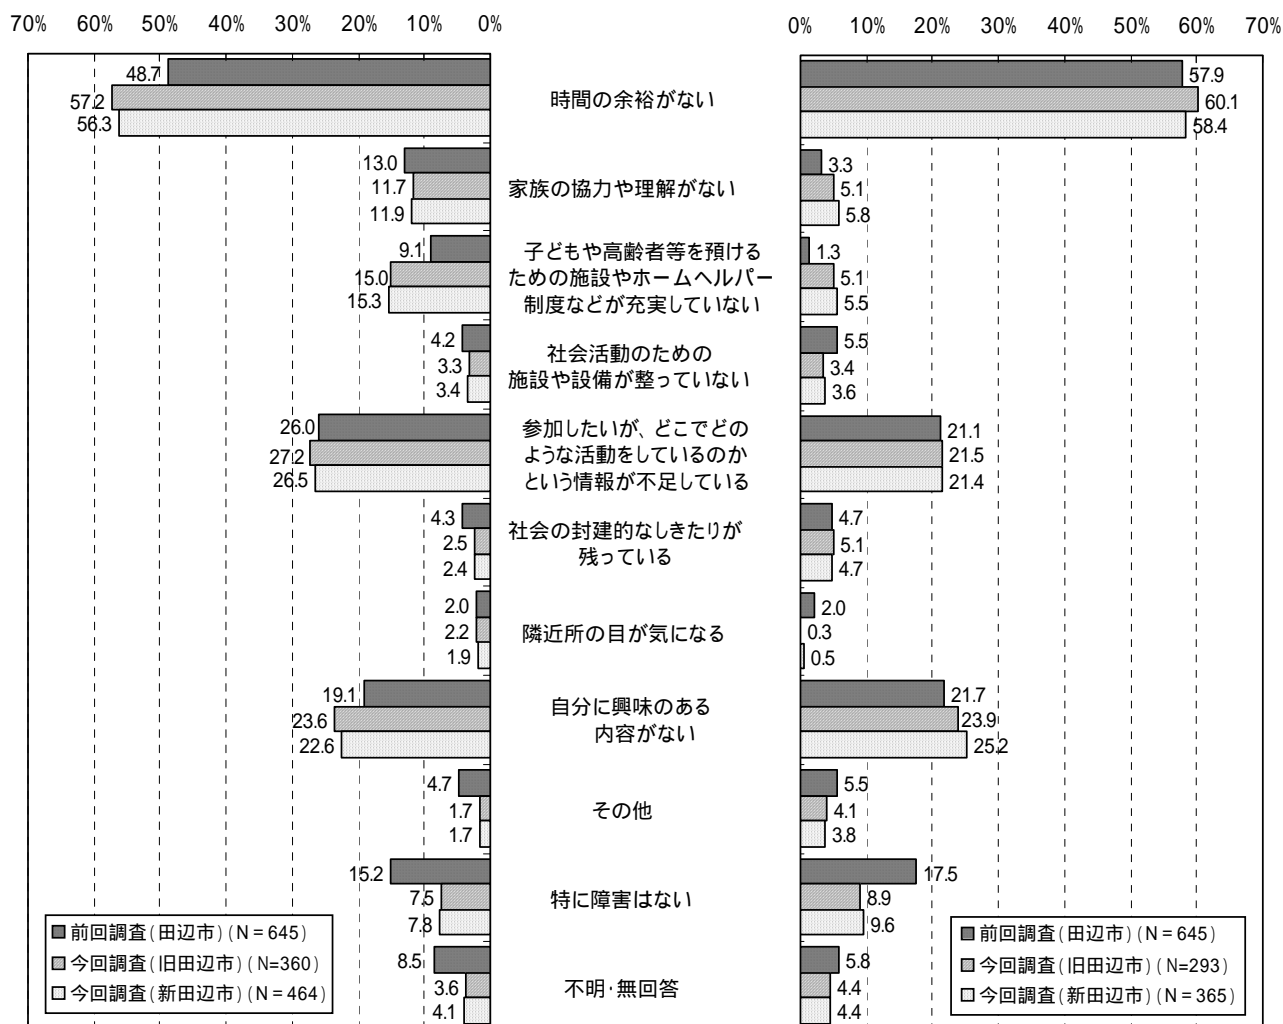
70% 60% 50% 40% 30% 20% 10% 0%

0% 10% 20% 30% 40% 50% 60% 70%

時間の余裕がない
48.7
57.2
56.3
57.9
60.1
58.4

家族の協力や理解がない
13.0
11.7
11.9
3.3
5.1
5.8

子どもや高齢者等を預けるための施設やホームヘルパー制度などが充実していない
9.1
15.0
15.3
1.3
5.1
5.5

社会活動のための施設や設備が整っていない
4.2
3.3
3.4
5.5
3.4
3.6

参加したいが、どこでどのような活動をしているのかという情報が不足している
26.0
27.2
26.5
21.1
21.5
21.4

社会の封建的なしきたりが残っている
4.3
2.5
2.4
4.7
5.1
4.7

隣近所の目が気になる
2.0
2.2
1.9
2.0
0.3
0.5

自分に興味のある内容がない
19.1
23.6
22.6
21.7
23.9
25.2

その他
4.7
1.7
1.7
5.5
4.1
3.8

特に障害はない
15.2
7.5
7.8
17.5
8.9
9.6

不明･無回答
8.5
3.6
4.1
5.8
4.4
4.4

前回調査(田辺市)(N＝645)
今回調査(旧田辺市)(N=360)
今回調査(新田辺市)(N＝464)

前回調査(田辺市)(N＝645)
今回調査(旧田辺市)(N=293)
今回調査(新田辺市)(N＝365)